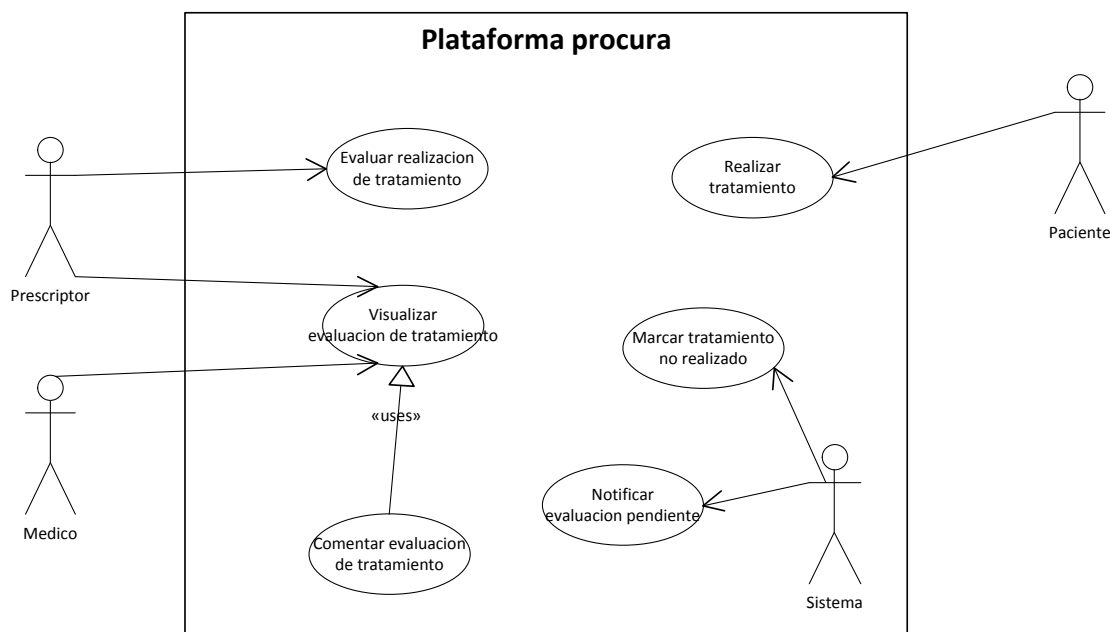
Plataforma procura

Evaluar realizacion de tratamiento

Realizar tratamiento

Paciente

Prescriptor

Visualizar evaluacion de tratamiento

Marcar tratamiento no realizado

«uses»

Medico

Notificar evaluacion pendiente

Comentar evaluacion de tratamiento

Sistema